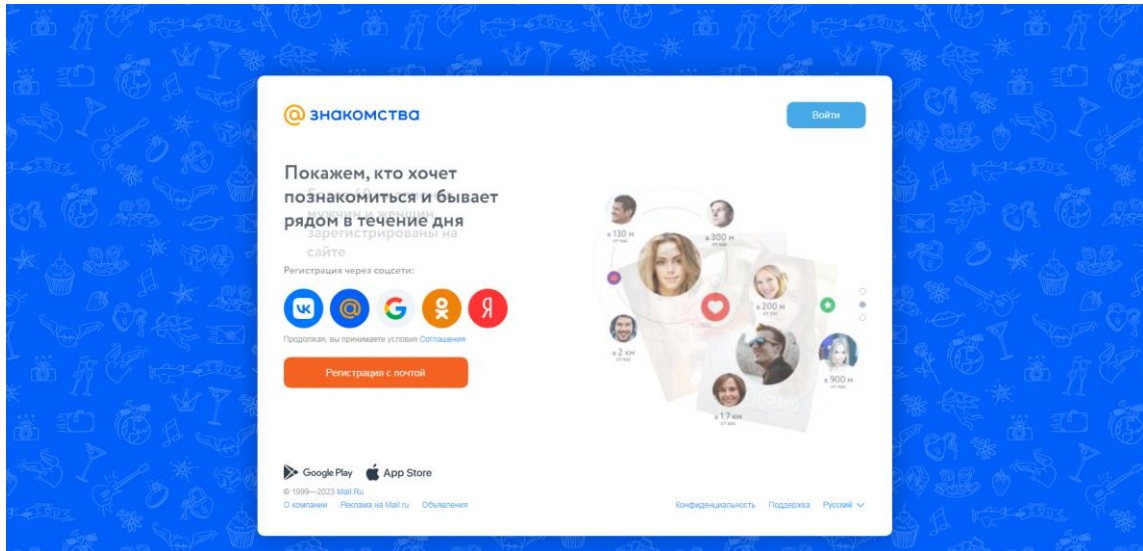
@ знакомства

Войти

Покажем, кто хочет познакомиться и бывает рядом в течение дня

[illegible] зарегистрированы на сайте

Регистрация через соцсети:

Продолжая, вы принимаете условия Соглашения

Регистрация с почтой

в 130 м от вас
в 300 м от вас
в 200 м от вас
в 2 км от вас
в 900 м от вас
в 1.7 км от вас

Google Play App Store

© 1999—2023 Mail.Ru

О компании Реклама на Mail.ru Объявления

Конфиденциальность Поддержка Русский